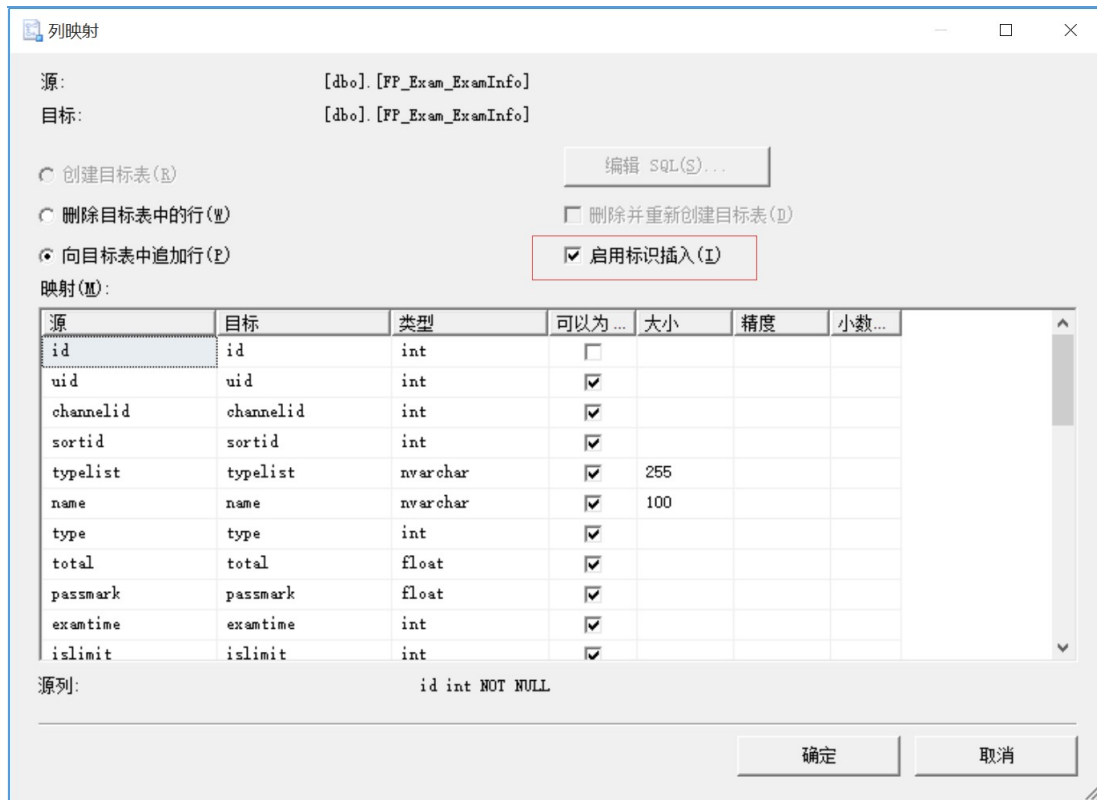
列映射

源: [dbo].[FP_Exam_ExamInfo]
目标: [dbo].[FP_Exam_ExamInfo]

创建目标表(R)
编辑 SQL(S)...
删除目标表中的行(W)
删除并重新创建目标表(D)
向目标表中追加行(P)
启用标识插入(I)

映射(M):

| 源 | 目标 | 类型 | 可以为 ... | 大小 | 精度 | 小数... |
|---|---|---|---|---|---|---|
| id | id | int | ☐ | | | |
| uid | uid | int | ☑ | | | |
| channelid | channelid | int | ☑ | | | |
| sortid | sortid | int | ☑ | | | |
| typelist | typelist | nvarchar | ☑ | 255 | | |
| name | name | nvarchar | ☑ | 100 | | |
| type | type | int | ☑ | | | |
| total | total | float | ☑ | | | |
| passmark | passmark | float | ☑ | | | |
| examtime | examtime | int | ☑ | | | |
| islimit | islimit | int | ☑ | | | |

源列: id int NOT NULL

确定
取消